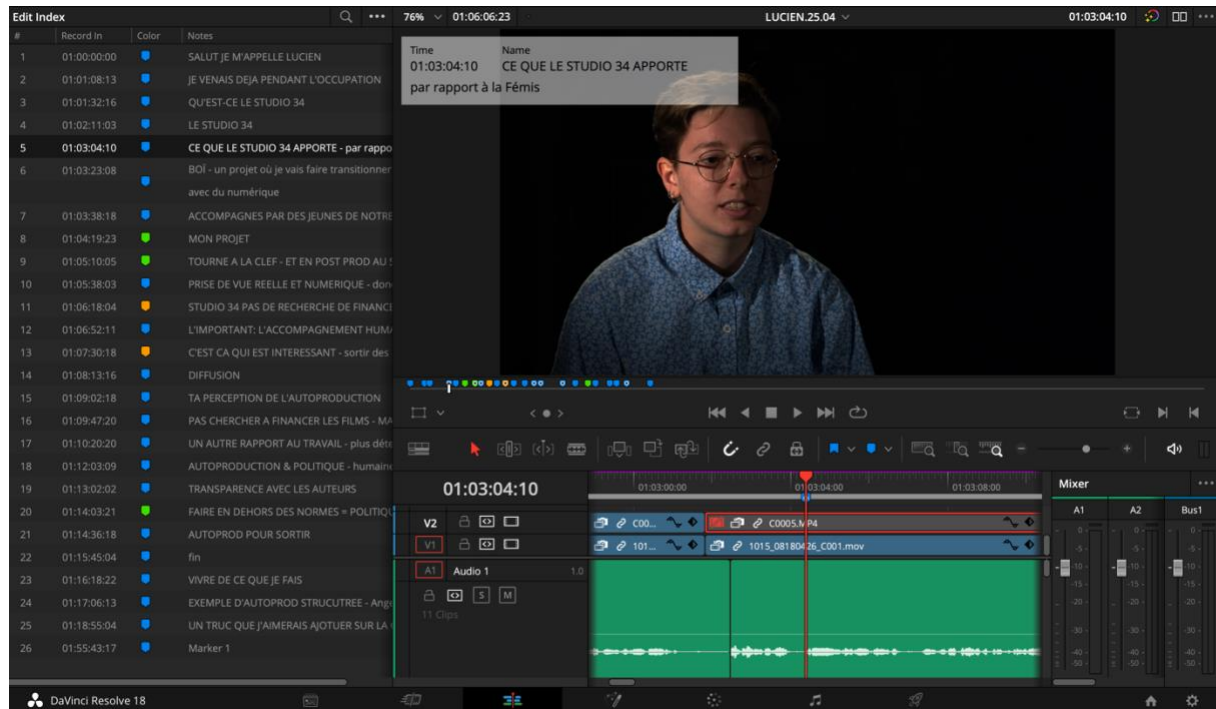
Edit Index

| # | Record In | Color | Notes |
|---|---|---|---|
| 1 | 01:00:00:00 | | SALUT JE M'APPELLE LUCIEN |
| 2 | 01:01:08:13 | | JE VENAIS DEJA PENDANT L'OCCUPATION |
| 3 | 01:01:32:16 | | QU'EST-CE LE STUDIO 34 |
| 4 | 01:02:11:03 | | LE STUDIO 34 |
| 5 | 01:03:04:10 | | CE QUE LE STUDIO 34 APPORTE - par rappo |
| 6 | 01:03:23:08 | | BOÏ - un projet où je vais faire transitionner avec du numérique |
| 7 | 01:03:38:18 | | ACCOMPAGNES PAR DES JEUNES DE NOTRE |
| 8 | 01:04:19:23 | | MON PROJET |
| 9 | 01:05:10:05 | | TOURNE A LA CLEF - ET EN POST PROD AU |
| 10 | 01:05:38:03 | | PRISE DE VUE REELLE ET NUMERIQUE - don |
| 11 | 01:06:18:04 | | STUDIO 34 PAS DE RECHERCHE DE FINANCI |
| 12 | 01:06:52:11 | | L'IMPORTANT: L'ACCOMPAGNEMENT HUM |
| 13 | 01:07:30:18 | | C'EST CA QUI EST INTERESSANT - sortir des |
| 14 | 01:08:13:16 | | DIFFUSION |
| 15 | 01:09:02:18 | | TA PERCEPTION DE L'AUTOPRODUCTION |
| 16 | 01:09:47:20 | | PAS CHERCHER A FINANCER LES FILMS - MA |
| 17 | 01:10:20:20 | | UN AUTRE RAPPORT AU TRAVAIL - plus dét |
| 18 | 01:12:03:09 | | AUTOPRODUCTION & POLITIQUE - humain |
| 19 | 01:13:02:02 | | TRANSPARENCE AVEC LES AUTEURS |
| 20 | 01:14:03:21 | | FAIRE EN DEHORS DES NORMES = POLITIQU |
| 21 | 01:14:36:18 | | AUTOPROD POUR SORTIR |
| 22 | 01:15:45:04 | | fin |
| 23 | 01:16:18:22 | | VIVRE DE CE QUE JE FAIS |
| 24 | 01:17:06:13 | | EXEMPLE D'AUTOPROD STRUCUTREE - Ang |
| 25 | 01:18:55:04 | | UN TRUC QUE J'AIMERAIS AJOTUER SUR LA |
| 26 | 01:55:43:17 | | Marker 1 |

76% 01:06:06:23 LUCIEN.25.04 01:03:04:10

Time Name
01:03:04:10 CE QUE LE STUDIO 34 APPORTE
par rapport à la Fémis

01:03:04:10
01:03:00:00 01:03:04:00 01:03:08:00
V2 C00... C0005.MP4
V1 101... 1015_08180426_C001.mov
A1 Audio 1 1.0
S M
11 Clips

Mixer
A1 A2 Bus1

DaVinci Resolve 18